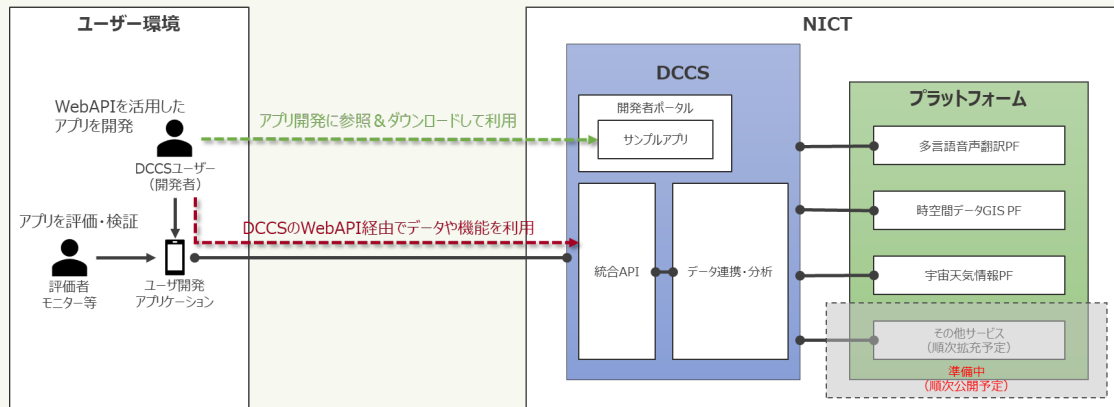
ユーザー環境

WebAPIを活用したアプリを開発

DCCSユーザー（開発者）

アプリを評価・検証

評価者 モニター等

ユーザ開発 アプリケーション

アプリ開発に参照＆ダウンロードして利用

DCCSのWebAPI経由でデータや機能を利用

NICT

DCCS

開発者ポータル

サンプルアプリ

統合API

データ連携・分析

プラットフォーム

多言語音声翻訳PF

時空間データGIS PF

宇宙天気情報PF

その他サービス（順次拡充予定）

準備中（順次公開予定）